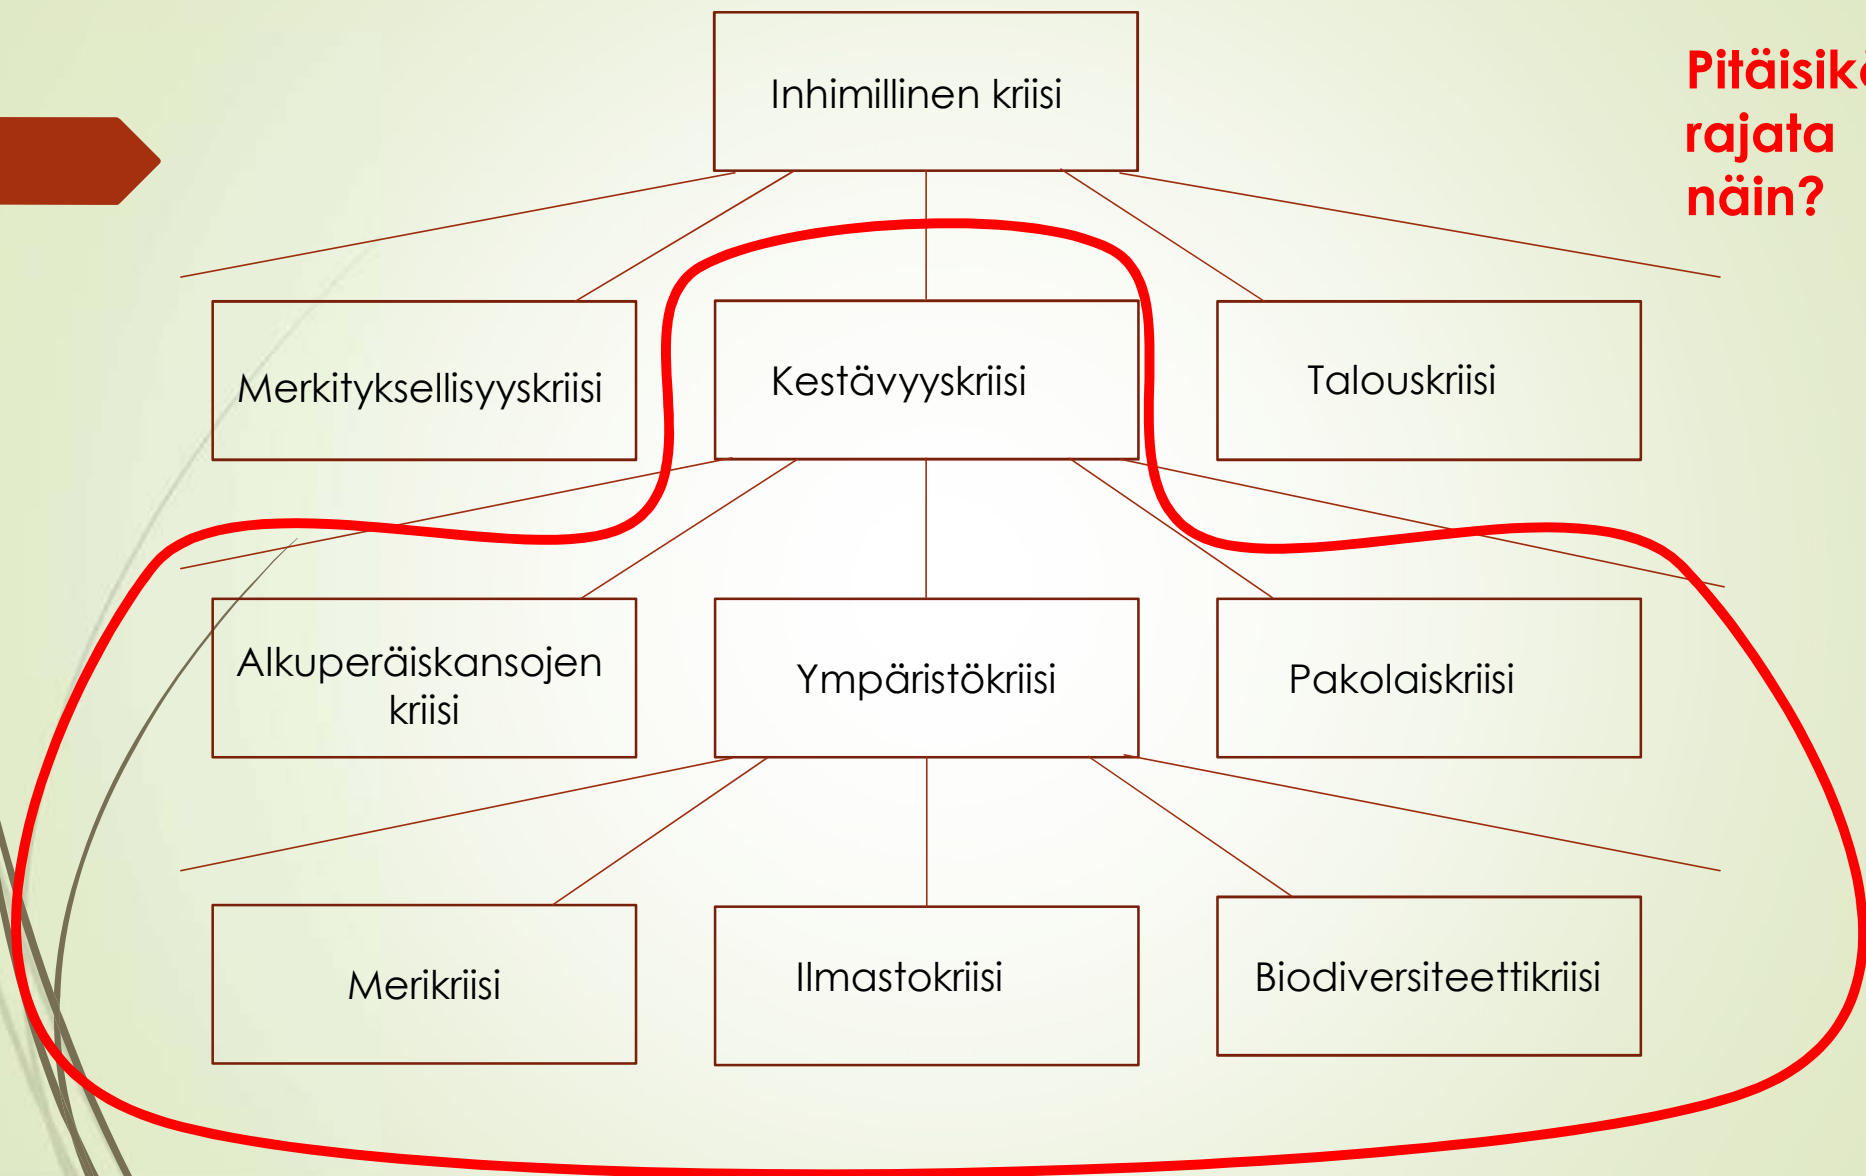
Inhimillinen kriisi

Pitäisik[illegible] rajata näin?

Merkityksellisyyskriisi

Kestävyyskriisi

Talouskriisi

Alkuperäiskansojen kriisi

Ympäristökriisi

Pakolaiskriisi

Merikriisi

Ilmastokriisi

Biodiversiteettikriisi